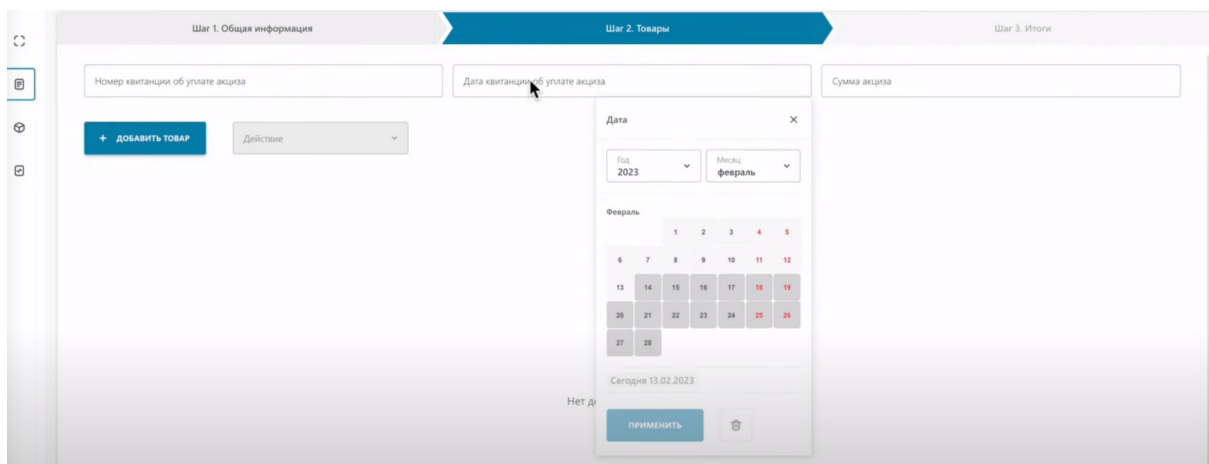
Шаг 1. Общая информация

Шаг 2. Товары

Шаг 3. Итоги

Номер квитанции об уплате акциза

Дата квитанции об уплате акциза

Сумма акциза

+ ДОБАВИТЬ ТОВАР

Действие

Дата

Год
2023

Месяц
февраль

Февраль

| | | | | | | |
|---|---|---|---|---|---|---|
| | | 1 | 2 | 3 | 4 | 5 |
| 6 | 7 | 8 | 9 | 10 | 11 | 12 |
| 13 | 14 | 15 | 16 | 17 | 18 | 19 |
| 20 | 21 | 22 | 23 | 24 | 25 | 26 |
| 27 | 28 | | | | | |

Сегодня 13.02.2023

Нет д

ПРИМЕНИТЬ